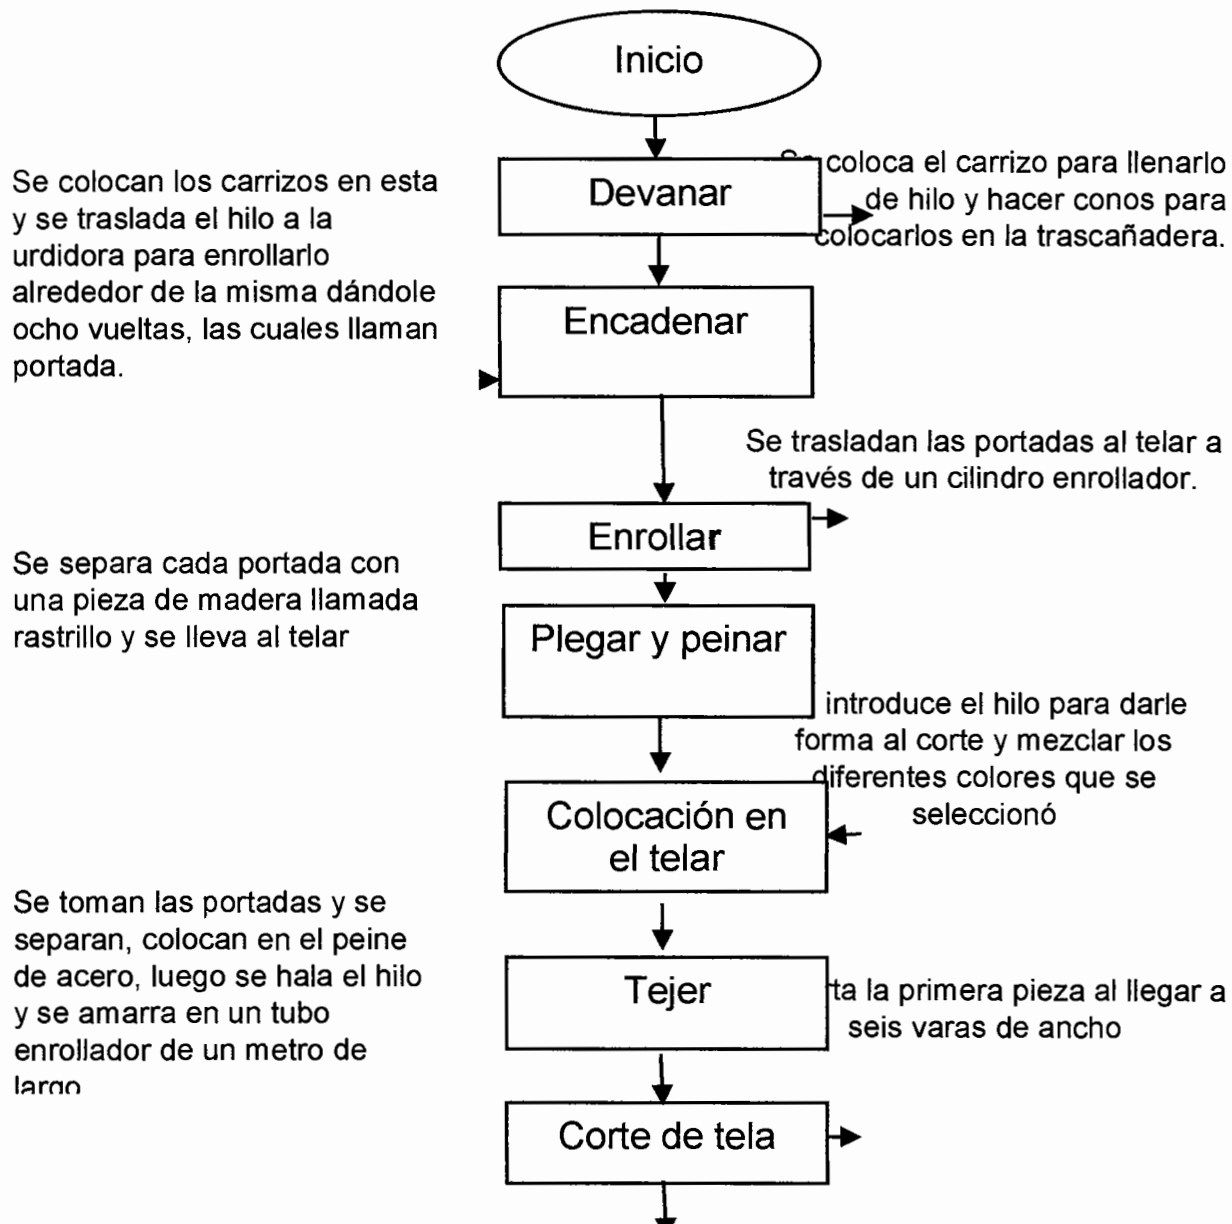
Inicio

Se colocan los carrizos en esta y se traslada el hilo a la urdidora para enrollarlo alrededor de la misma dándole ocho vueltas, las cuales llaman portada.

Devanar

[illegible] coloca el carrizo para llenarlo de hilo y hacer conos para colocarlos en la trascañadera.

Encadenar

Se trasladan las portadas al telar a través de un cilindro enrollador.

Enrollar

Se separa cada portada con una pieza de madera llamada rastrillo y se lleva al telar

Plegar y peinar

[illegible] introduce el hilo para darle forma al corte y mezclar los diferentes colores que se seleccionó

Colocación en el telar

Se toman las portadas y se separan, colocan en el peine de acero, luego se hala el hilo y se amarra en un tubo enrollador de un metro de largo

Tejer

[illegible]ta la primera pieza al llegar a seis varas de ancho

Corte de tela